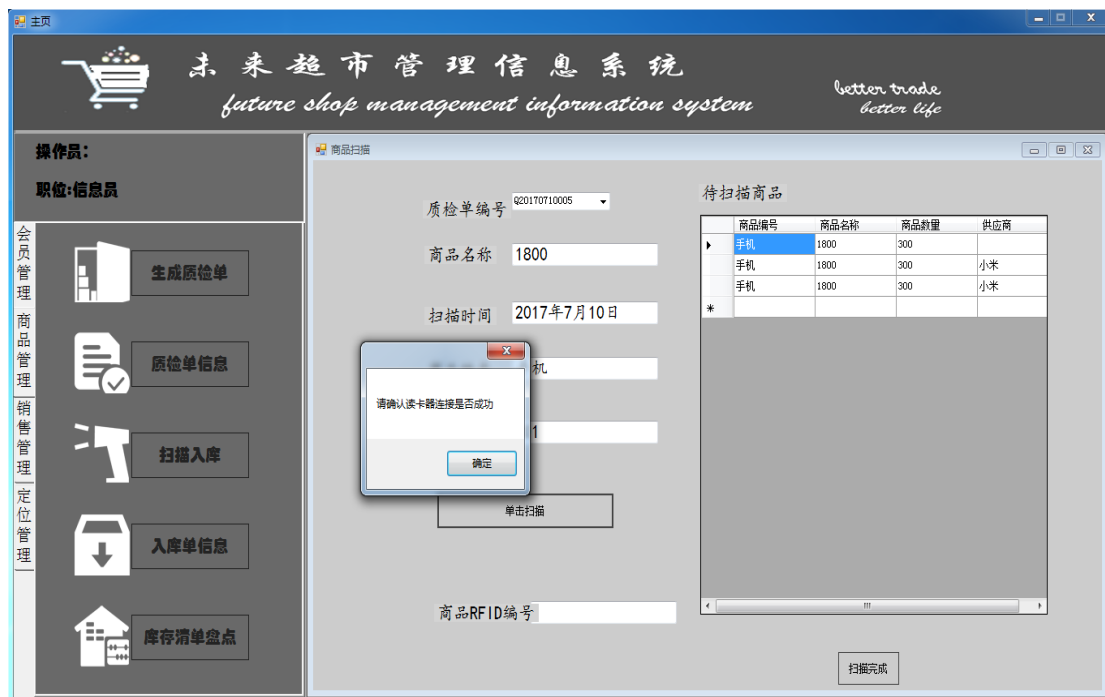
主页

未来超市管理信息系统
future shop management information system
better trade
better life

操作员:
职位:信息员

会员管理
商品管理
销售管理
定位管理

生成质检单
质检单信息
扫描入库
入库单信息
库存清单盘点

商品扫描

质检单编号 Q20170710005
商品名称 1800
扫描时间 2017年7月10日
机
1

请确认读卡器连接是否成功
确定

单击扫描

商品RFID编号

待扫描商品

| | 商品编号 | 商品名称 | 商品数量 | 供应商 |
|---|---|---|---|---|
| ▸ | 手机 | 1800 | 300 | |
| | 手机 | 1800 | 300 | 小米 |
| | 手机 | 1800 | 300 | 小米 |
| * | | | | |

扫描完成